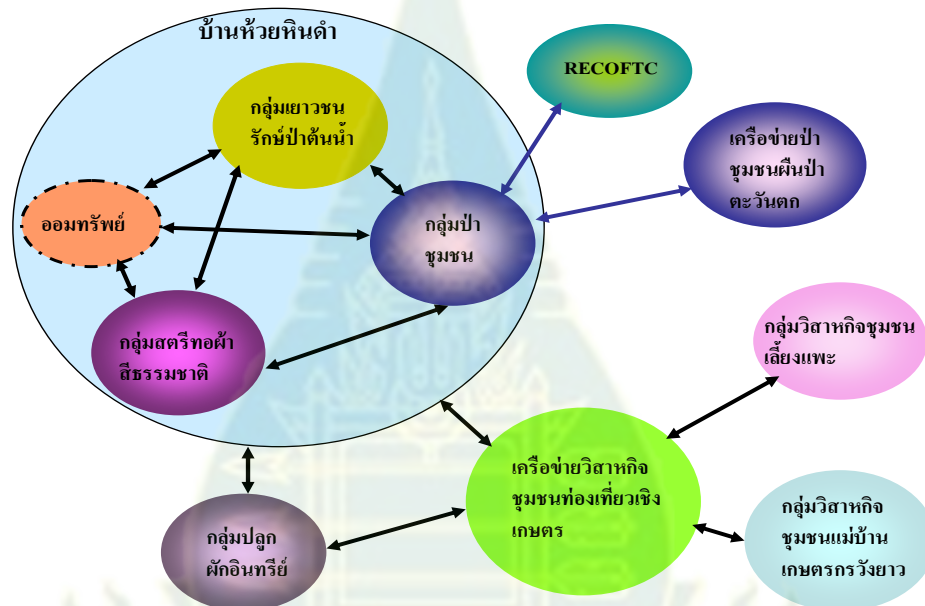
บ้านห้วยหินดำ

กลุ่มเยาวชน รักษ์ป่าต้นน้ำ

RECOFTC

เครือข่ายป่า ชุมชนผืนป่า ตะวันตก

ออมทรัพย์

กลุ่มป่า ชุมชน

กลุ่มสตรีทอผ้า สีธรรมชาติ

กลุ่มวิสาหกิจชุมชน เลี้ยงแพะ

เครือข่ายวิสาหกิจ ชุมชนท่องเที่ยวเชิง เกษตร

กลุ่มปลูก ผักอินทรีย์

กลุ่มวิสาหกิจ ชุมชนแม่บ้าน เกษตรกรวังยาว